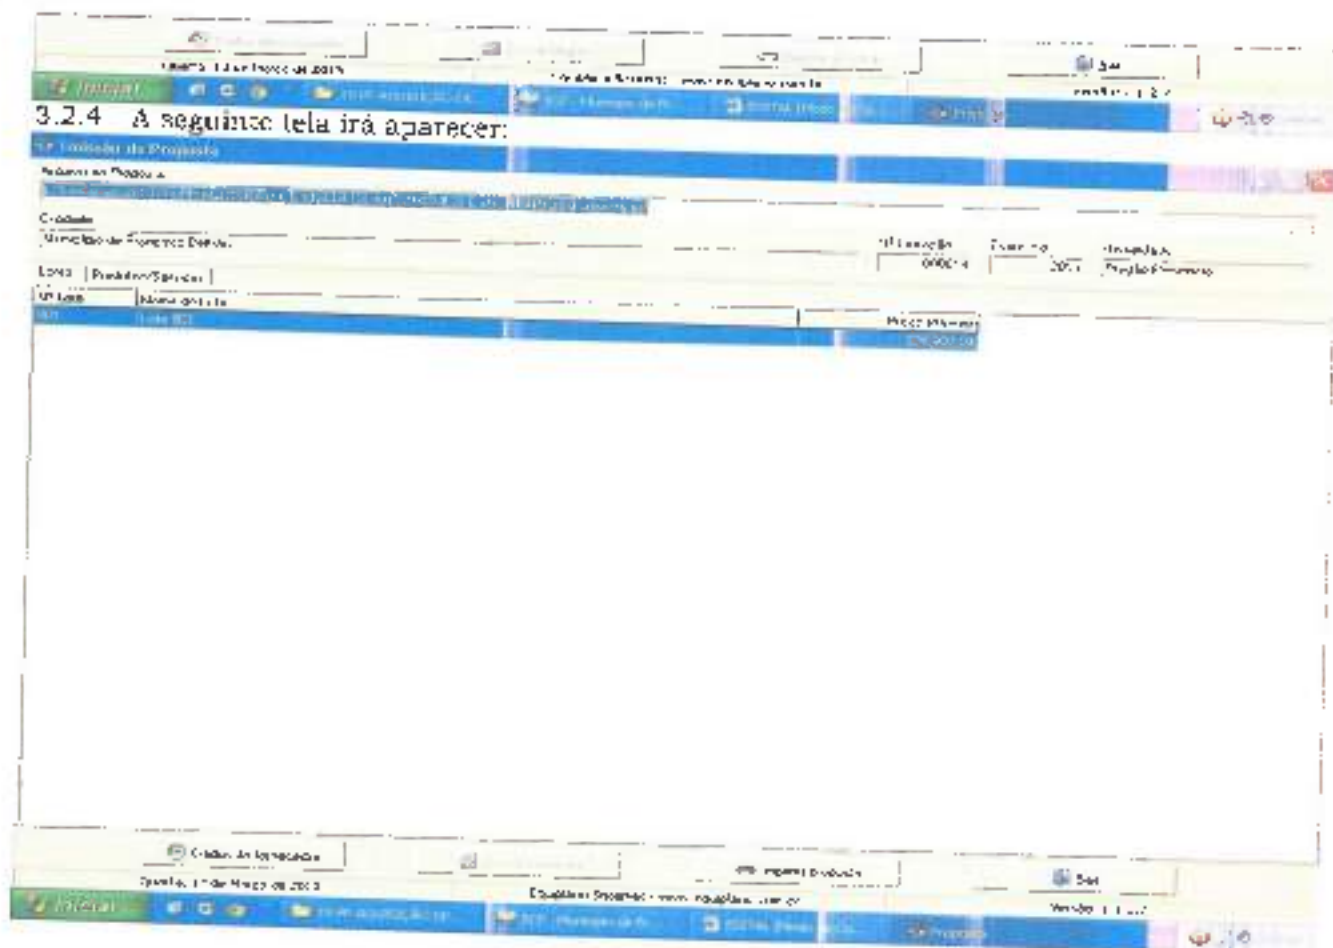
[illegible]

Sair

Iniciar

3.2.4 A seguinte tela irá aparecer:

Emissão de Proposta

Cidade

Município de Florestal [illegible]

Nº Licitação

Exercício

Modalidade

Lotes | Produtos/Serviços

Nº Lote | Nome do Lote

Preço Máximo

Critérios de Licitação

Imprimir Proposta

Sair

Iniciar

Versão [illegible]